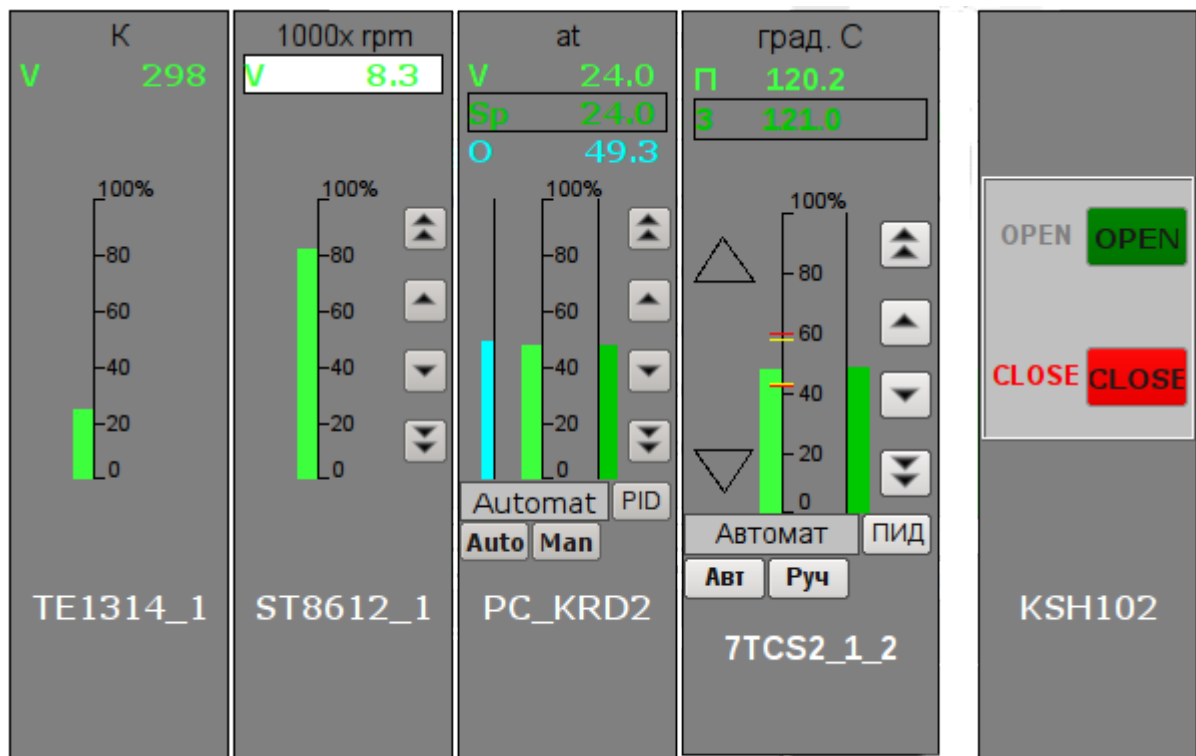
K
V 298
100%
80
60
40
20
0
TE1314_1

1000x rpm
V 8.3
100%
80
60
40
20
0
ST8612_1

at
V 24.0
Sp 24.0
O 49.3
100%
80
60
40
20
0
Automat PID
Auto Man
PC_KRD2

град. С
П 120.2
З 121.0
100%
80
60
40
20
0
Автомат ПИД
Авт Руч
7TCS2_1_2

OPEN OPEN
CLOSE CLOSE
KSH102